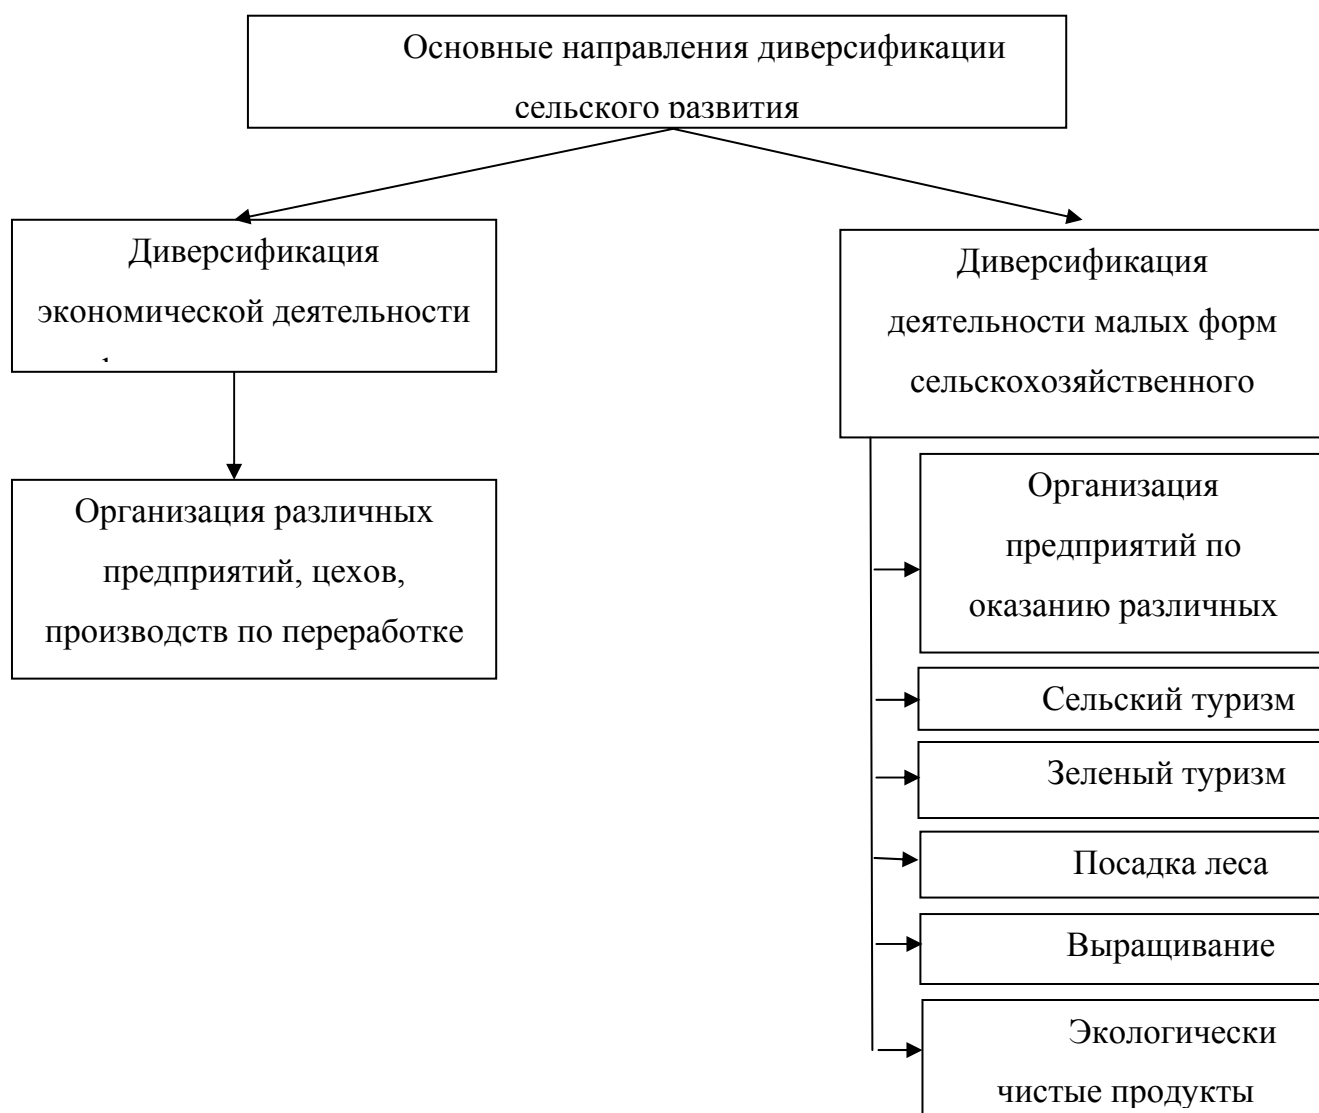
Основные направления диверсификации сельского развития

Диверсификация экономической деятельности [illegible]

Организация различных предприятий, цехов, производств по переработке

Диверсификация деятельности малых форм сельскохозяйственного

Организация предприятий по оказанию различных

Сельский туризм

Зеленый туризм

Посадка леса

Выращивание

Экологически чистые продукты